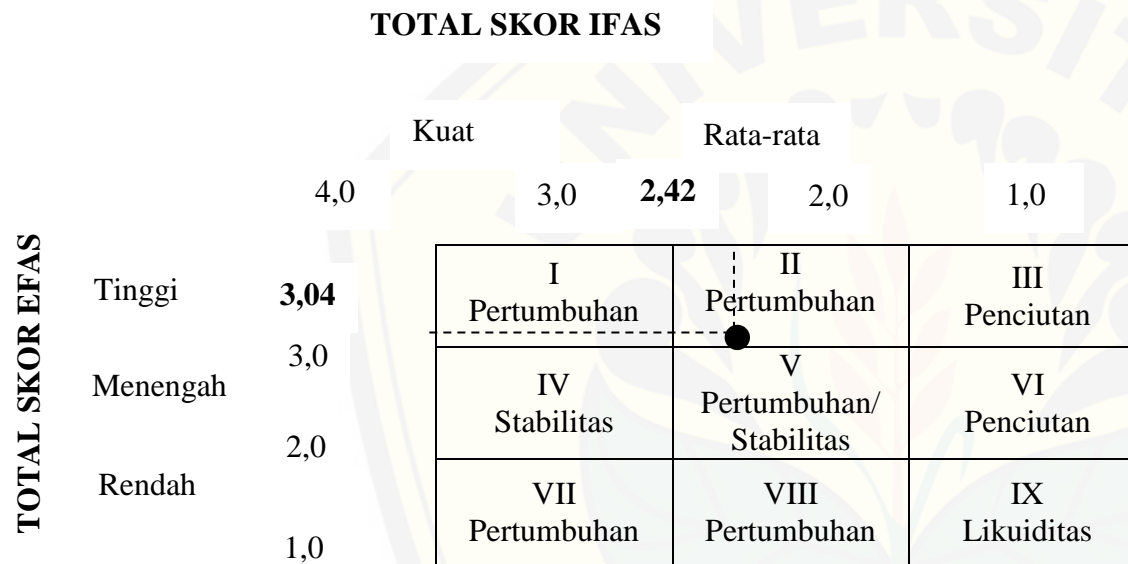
TOTAL SKOR IFAS

Kuat

Rata-rata

4,0

3,0

2,42

2,0

1,0

TOTAL SKOR EFAS

Tinggi

3,04

3,0

Menengah

2,0

Rendah

1,0

| I Pertumbuhan | II Pertumbuhan | III Penciutan |
|---|---|---|
| IV Stabilitas | V Pertumbuhan/ Stabilitas | VI Penciutan |
| VII Pertumbuhan | VIII Pertumbuhan | IX Likuiditas |